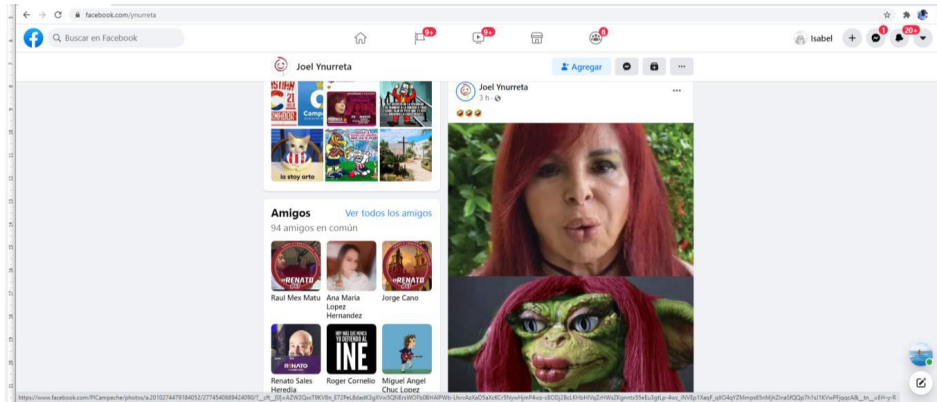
facebook.com/ynurreta

Buscar en Facebook

9+ 9+ 8

Isabel 1 20+

Joel Ynurreta

Agregar

is stoy orto

Amigos

Ver todos los amigos

94 amigos en común

Raul Mex Matu

Ana Maria Lopez Hernandez

Jorge Cano

Renato Sales Heredia

Roger Cornelio

Miguel Angel Chuc Lopez

INE

Joel Ynurreta

3 h ·

https://www.facebook.com/PCampeche/photos/a.201027447918405?/2774540889424090/?__cft__[0]=AZW2QuoT9KVBn_E72PeL8dadtI3gXVv3QNRrvWOFbOBHAlPWb-UhvcAzXaD5aXcKCr5NywHJmP4eo-uBOEjZBcLKHbHVVqZnHWsZKgnnts55eEu3gtLp-4voi_iNVBp1XaqF_qlO4qYZMmpxRSnMjhZtra5fQQp7h1u1KVwPfjqqcAB__tn__=EH-y-R